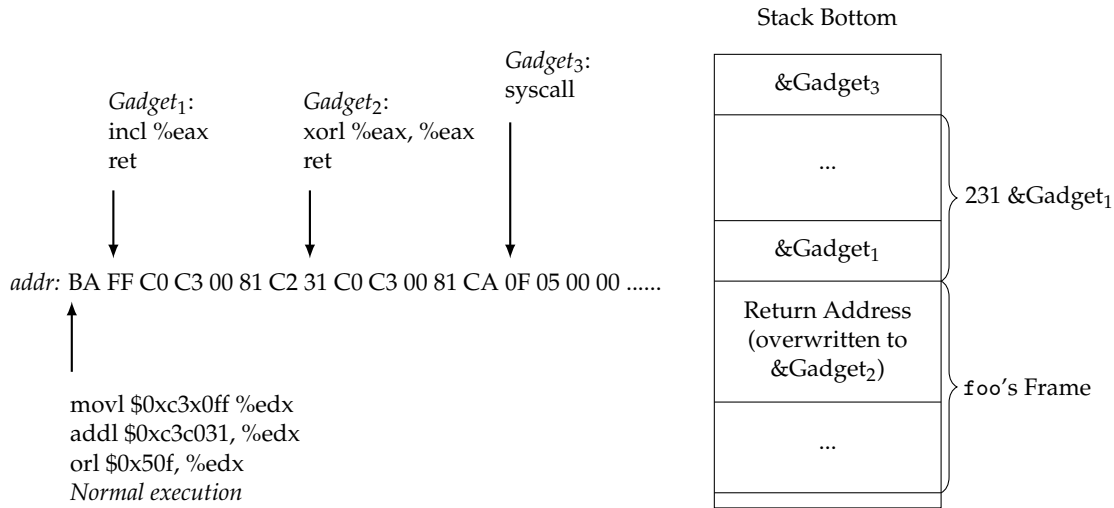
Stack Bottom

$Gadget_3$:
syscall

$Gadget_1$:
incl %eax
ret

$Gadget_2$:
xorl %eax, %eax
ret

&Gadget$_3$

...

231 &Gadget$_1$

&Gadget$_1$

addr: BA FF C0 C3 00 81 C2 31 C0 C3 00 81 CA 0F 05 00 00 ......

Return Address (overwritten to &Gadget$_2$)

foo's Frame

movl $0xc3x0ff %edx
addl $0xc3c031, %edx
orl $0x50f, %edx
Normal execution

...